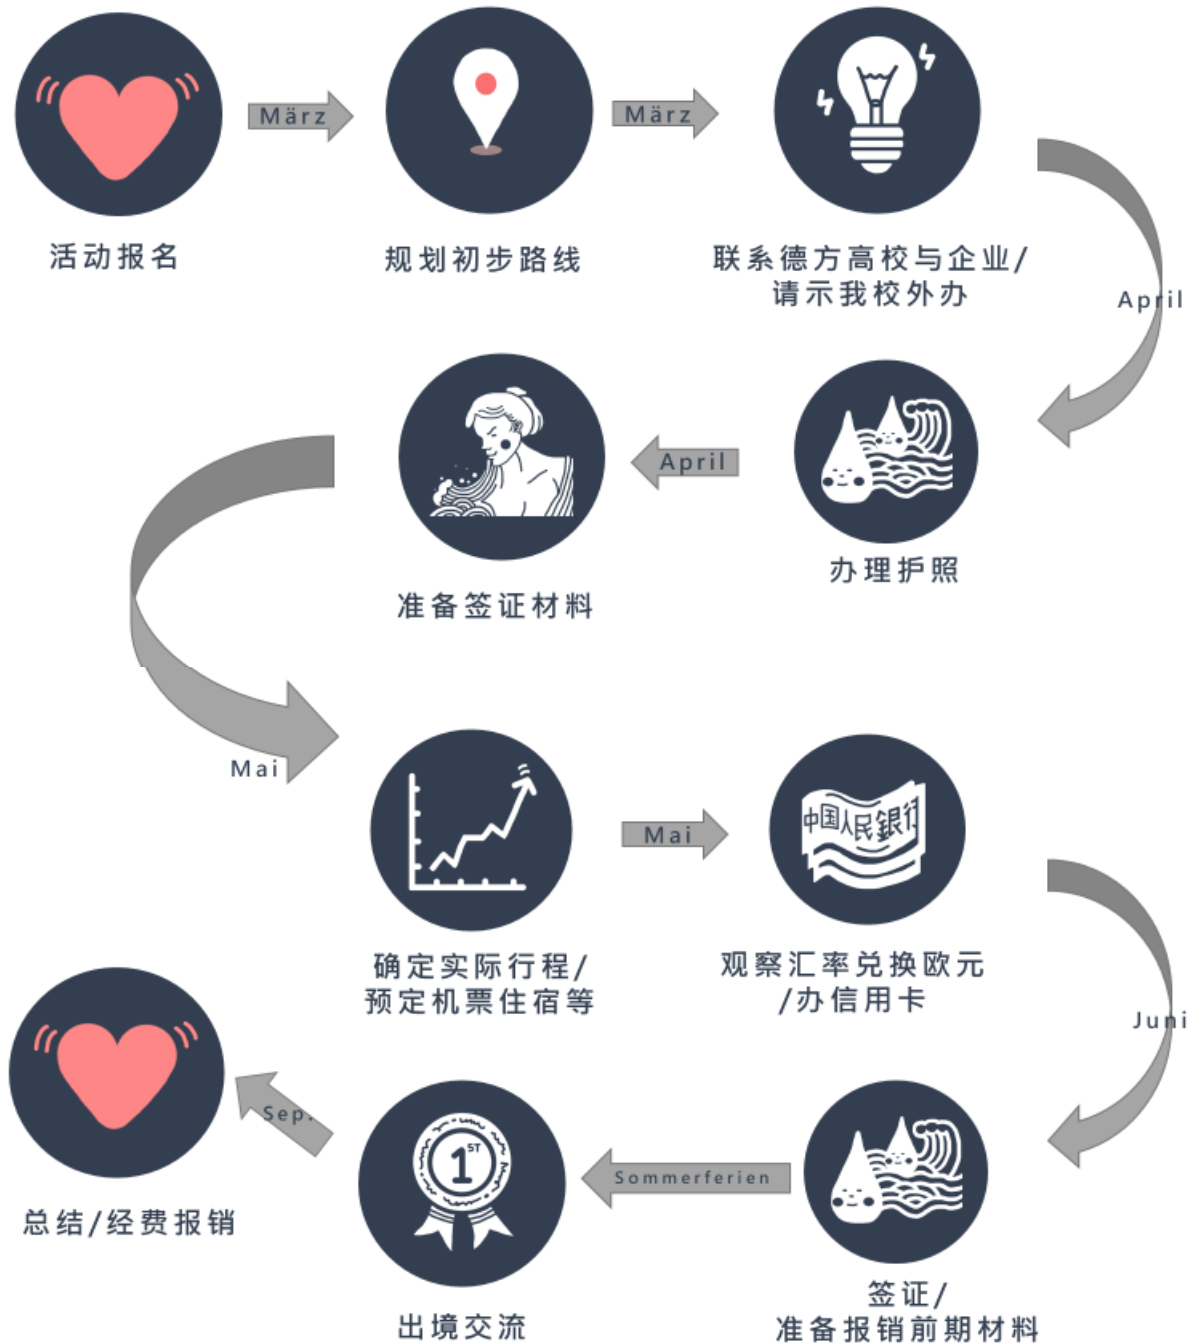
活动报名

März

规划初步路线

März

联系德方高校与企业/请示我校外办

April

办理护照

April

准备签证材料

Mai

确定实际行程/预定机票住宿等

Mai

中国人民银行

观察汇率兑换欧元/办信用卡

Juni

签证/准备报销前期材料

Sommerferien

1ST

出境交流

Sep.

总结/经费报销